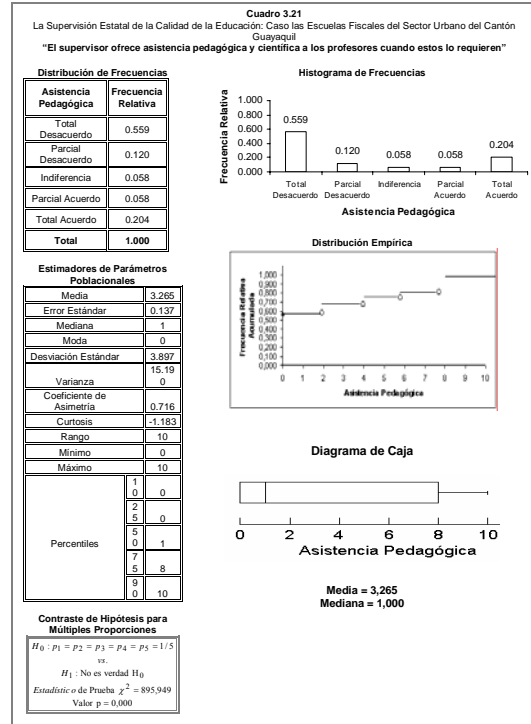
Cuadro 3.21
La Supervisión Estatal de la Calidad de la Educación: Caso las Escuelas Fiscales del Sector Urbano del Cantón Guayaquil
"El supervisor ofrece asistencia pedagógica y científica a los profesores cuando estos lo requieren"

Distribución de Frecuencias

| Asistencia Pedagógica | Frecuencia Relativa |
|---|---|
| Total Desacuerdo | 0.559 |
| Parcial Desacuerdo | 0.120 |
| Indiferencia | 0.058 |
| Parcial Acuerdo | 0.058 |
| Total Acuerdo | 0.204 |
| Total | 1.000 |

Histograma de Frecuencias

Frecuencia Relativa
1.000
0.800
0.600
0.400
0.200
0.000
0.559
0.120
0.058
0.058
0.204
Total Desacuerdo
Parcial Desacuerdo
Indiferencia
Parcial Acuerdo
Total Acuerdo
Asistencia Pedagógica

Estimadores de Parámetros Poblacionales

| | |
|---|---|
| Media | 3.265 |
| Error Estándar | 0.137 |
| Mediana | 1 |
| Moda | 0 |
| Desviación Estándar | 3.897 |
| Varianza | 15.190 |
| Coeficiente de Asimetría | 0.716 |
| Curtosis | -1.183 |
| Rango | 10 |
| Mínimo | 0 |
| Máximo | 10 |
| Percentiles 10 | 0 |
| 25 | 0 |
| 50 | 1 |
| 75 | 8 |
| 90 | 10 |

Distribución Empírica

Frecuencia Relativa Acumulada
1,000
0,900
0,800
0,700
0,600
0,500
0,400
0,300
0,200
0,100
0,000
0 1 2 3 4 5 6 7 8 9 10
Asistencia Pedagógica

Diagrama de Caja

0 2 4 6 8 10
Asistencia Pedagógica

Media = 3,265
Mediana = 1,000

Contraste de Hipótesis para Múltiples Proporciones

$H_0 : p_1 = p_2 = p_3 = p_4 = p_5 = 1/5$
vs.
$H_1$ : No es verdad $H_0$
Estadístico de Prueba $\chi^2 = 895,949$
Valor p = 0,000